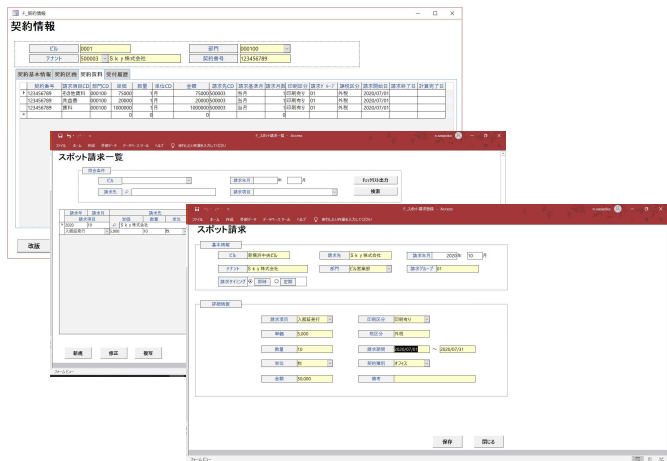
F_契約情報

契約情報

ビル 0001
部門 000100
テナント 500003 ｓｋｙ株式会社
契約番号 123456789

契約基本情報 契約区画 契約賃料 受付履歴

| 契約番号 | 請求項目CD | 部門CD | 単価 | 数量 | 単位CD | 金額 | 請求先CD | 請求基準月 | 請求月数 | 印刷区分 | 請求グループ | 課税区分 | 請求開始日 | 請求終了日 | 計算終了日 |
|---|---|---|---|---|---|---|---|---|---|---|---|---|---|---|---|
| 123456789 | 不合格賃料 | 000100 | 75000 | 1 | 月 | 75000 | 500003 | 当月 | 1 | 印刷有り | 01 | 外税 | 2020/07/01 | | |
| 123456789 | 共益費 | 000100 | 20000 | 1 | 月 | 20000 | 500003 | 当月 | 1 | 印刷有り | 01 | 外税 | 2020/07/01 | | |
| 123456789 | 賃料 | 000100 | 1800000 | 1 | 月 | 1800000 | 500003 | 当月 | 1 | 印刷有り | 01 | 外税 | 2020/07/01 | | |
| | | | 0 | 0 | | 0 | | | | | | | | | |

改版

F_スポット請求一覧 - Access

ファイル ホーム 作成 外部データ データベースツール ヘルプ 実行したい作業を入力してください

スポット請求一覧

抽出条件
ビル
請求年月 年 月
Excel明細出力
請求先
請求項目
検索

請求年 請求月 請求先
請求項目 単価 数量 単位
2020 10 ｓｋｙ株式会社
入館証発行 5,000 10 枚

新規 修正 複写

フォームビュー

F_スポット請求登録 - Access

ファイル ホーム 作成 外部データ データベースツール ヘルプ 実行したい作業を入力してください

スポット請求

基本情報
ビル 新宿渋中央ビル
請求先 ｓｋｙ株式会社
請求年月 2020 年 10 月
テナント ｓｋｙ株式会社
部門 Ｃ社営業部
請求グループ 01
請求タイミング 即時 ○ 定期

詳細情報
請求項目 入館証発行
印刷区分 印刷有り
単価 5,000
税区分 外税
数量 10
請求期間 2020/07/01 ～ 2020/07/31
単位 枚
契約種別 オフィス
金額 50,000
備考

保存 閉じる

フォームビュー